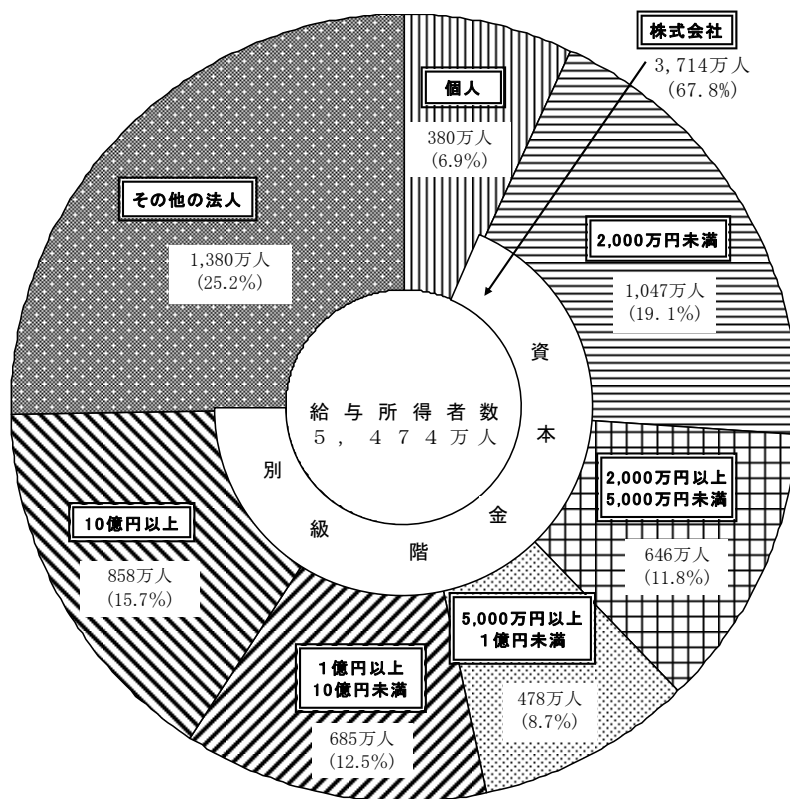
株式会社
3,714万人
(67.8%)

個人
380万人
(6.9%)

その他の法人
1,380万人
(25.2%)

2,000万円未満
1,047万人
(19.1%)

給与所得者数
5,474万人

資本金階級別

2,000万円以上
5,000万円未満
646万人
(11.8%)

10億円以上
858万人
(15.7%)

5,000万円以上
1億円未満
478万人
(8.7%)

1億円以上
10億円未満
685万人
(12.5%)